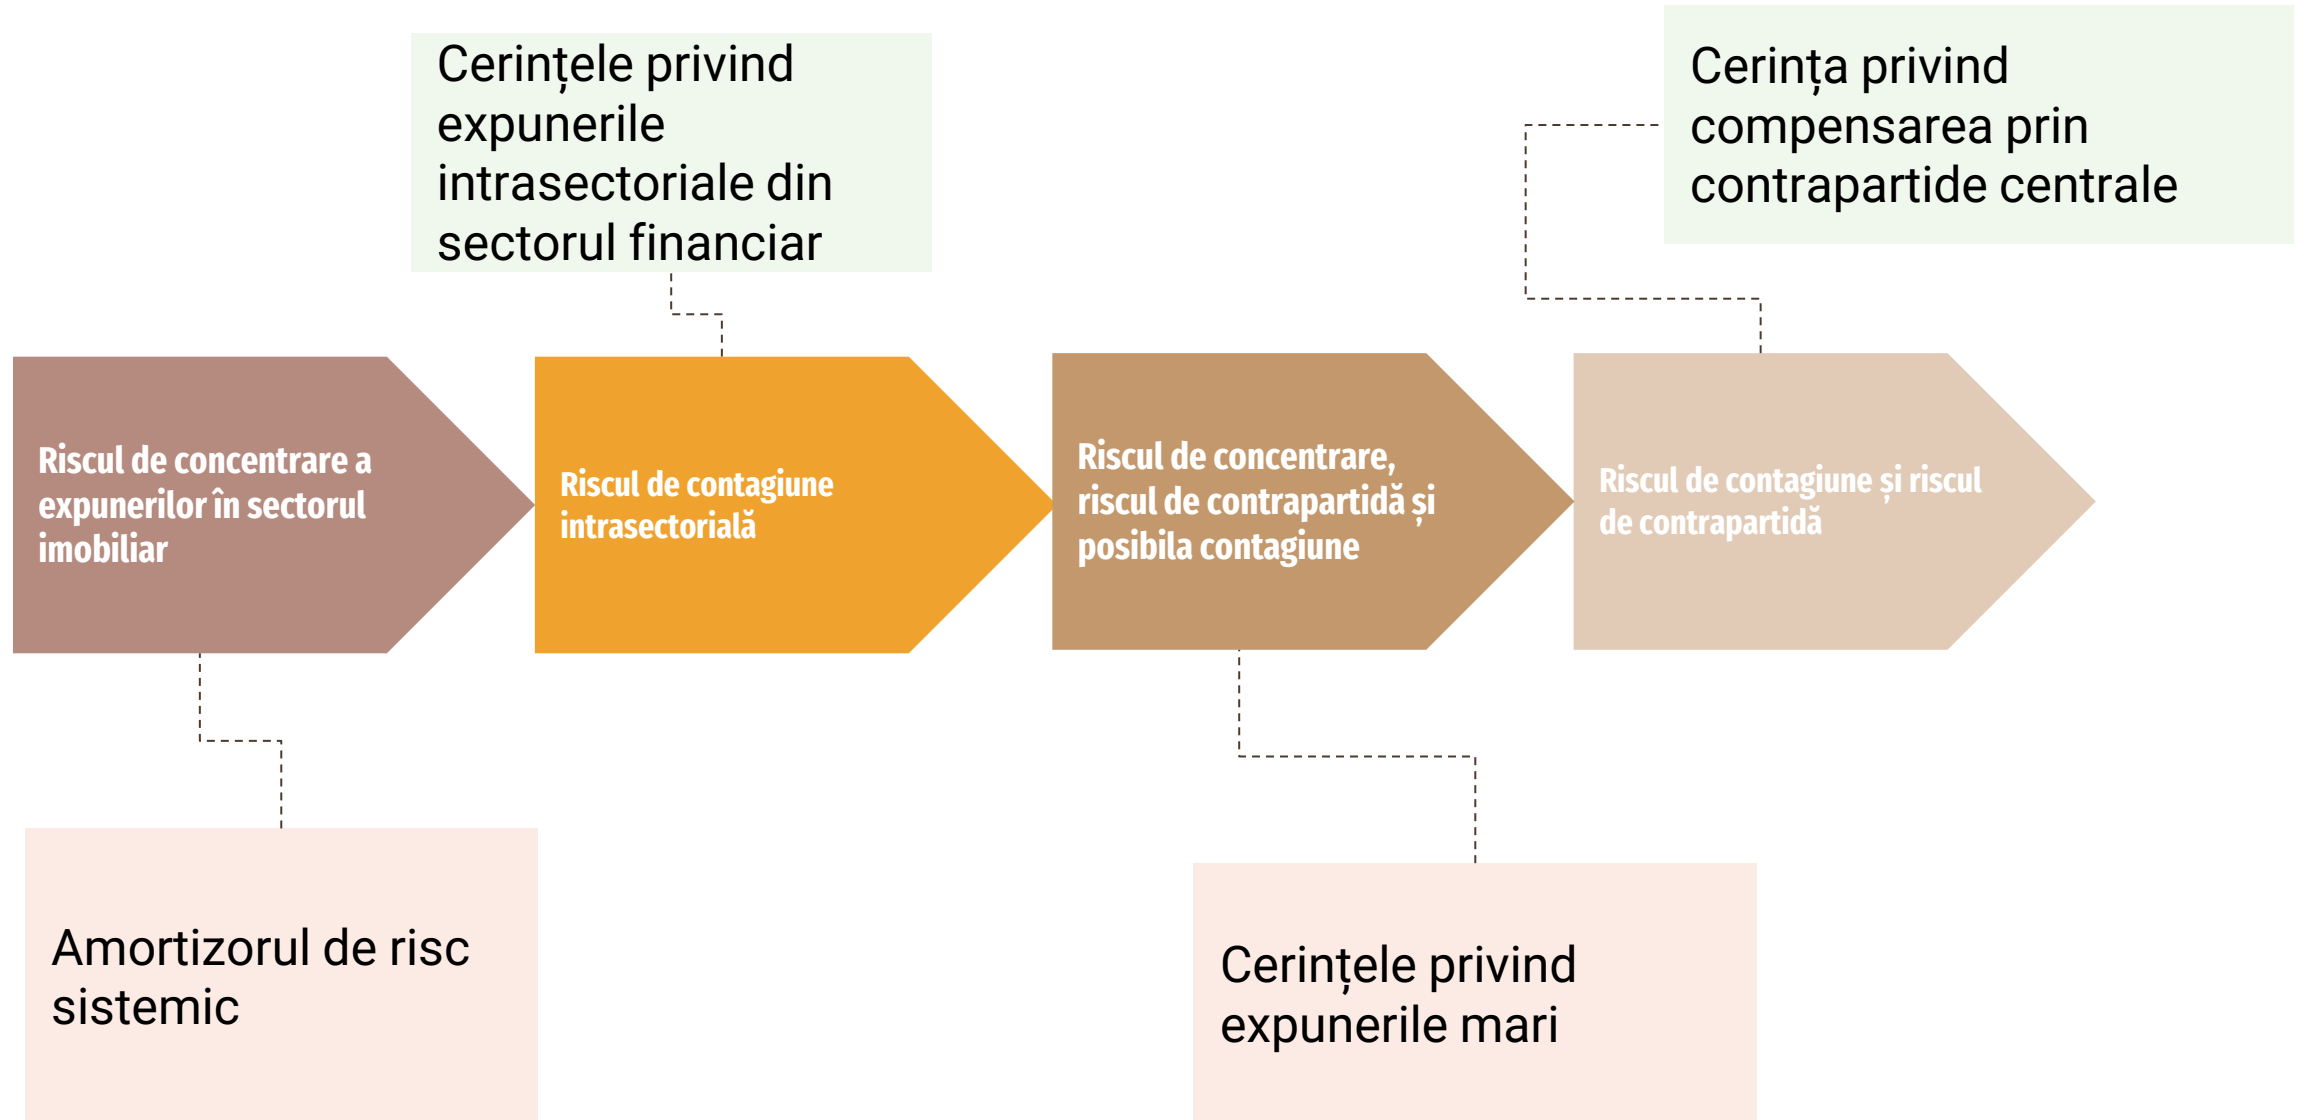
Cerințele privind expunerile intrasectoriale din sectorul financiar

Cerința privind compensarea prin contrapartide centrale

Riscul de concentrare a expunerilor în sectorul imobiliar

Riscul de contagiune intrasectorială

Riscul de concentrare, riscul de contrapartidă și posibila contagiune

Riscul de contagiune și riscul de contrapartidă

Amortizorul de risc sistemic

Cerințele privind expunerile mari